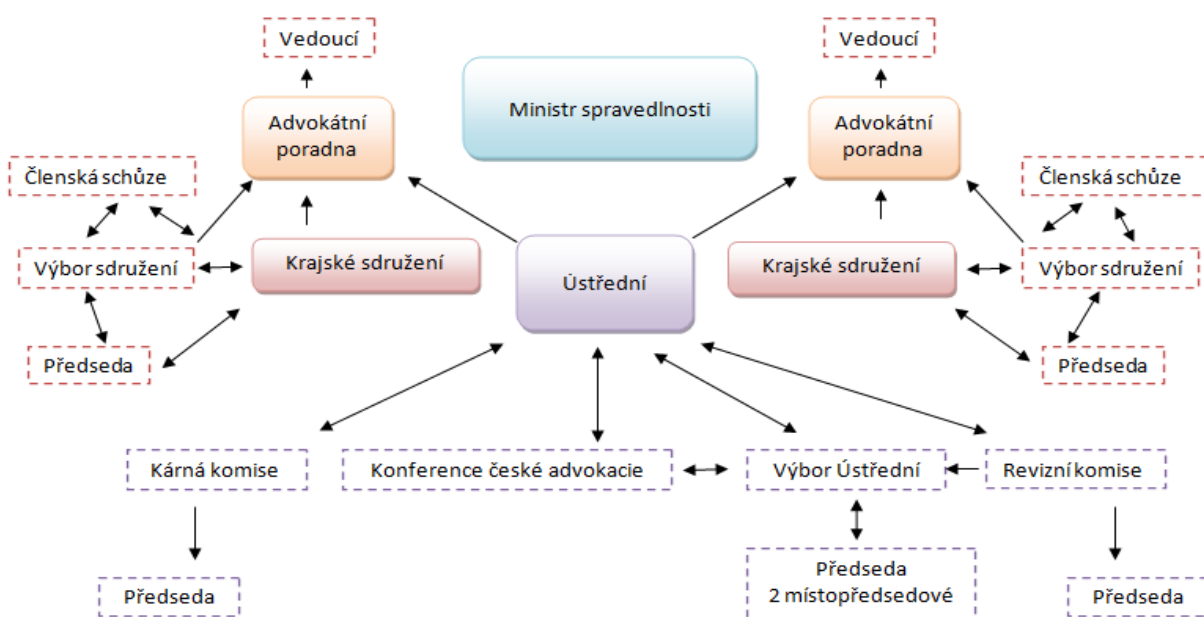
Vedoucí

Advokátní poradna

Ministr spravedlnosti

Vedoucí

Advokátní poradna

Členská schůze

Členská schůze

Výbor sdružení

Krajské sdružení

Ústřední

Krajské sdružení

Výbor sdružení

Předseda

Předseda

Kárná komise

Konference české advokacie

Výbor Ústřední

Revizní komise

Předseda

Předseda
2 místopředsedové

Předseda